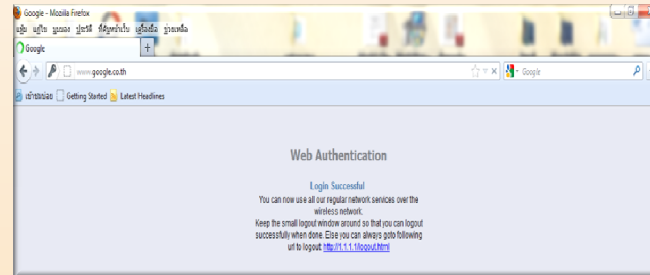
Google - Mozilla Firefox

แฟ้ม แก้ไข มุมมอง ประวัติ ที่คั่นหน้าไว้ เครื่องมือ ช่วยเหลือ

Google

www.google.co.th

Google

เข้าชมบ่อย Getting Started Latest Headlines

Web Authentication

Login Successful

You can now use all our regular network services over the wireless network.

Keep the small logout window around so that you can logout successfully when done. Else you can always goto following url to logout: http://1.1.1.1/logout.html